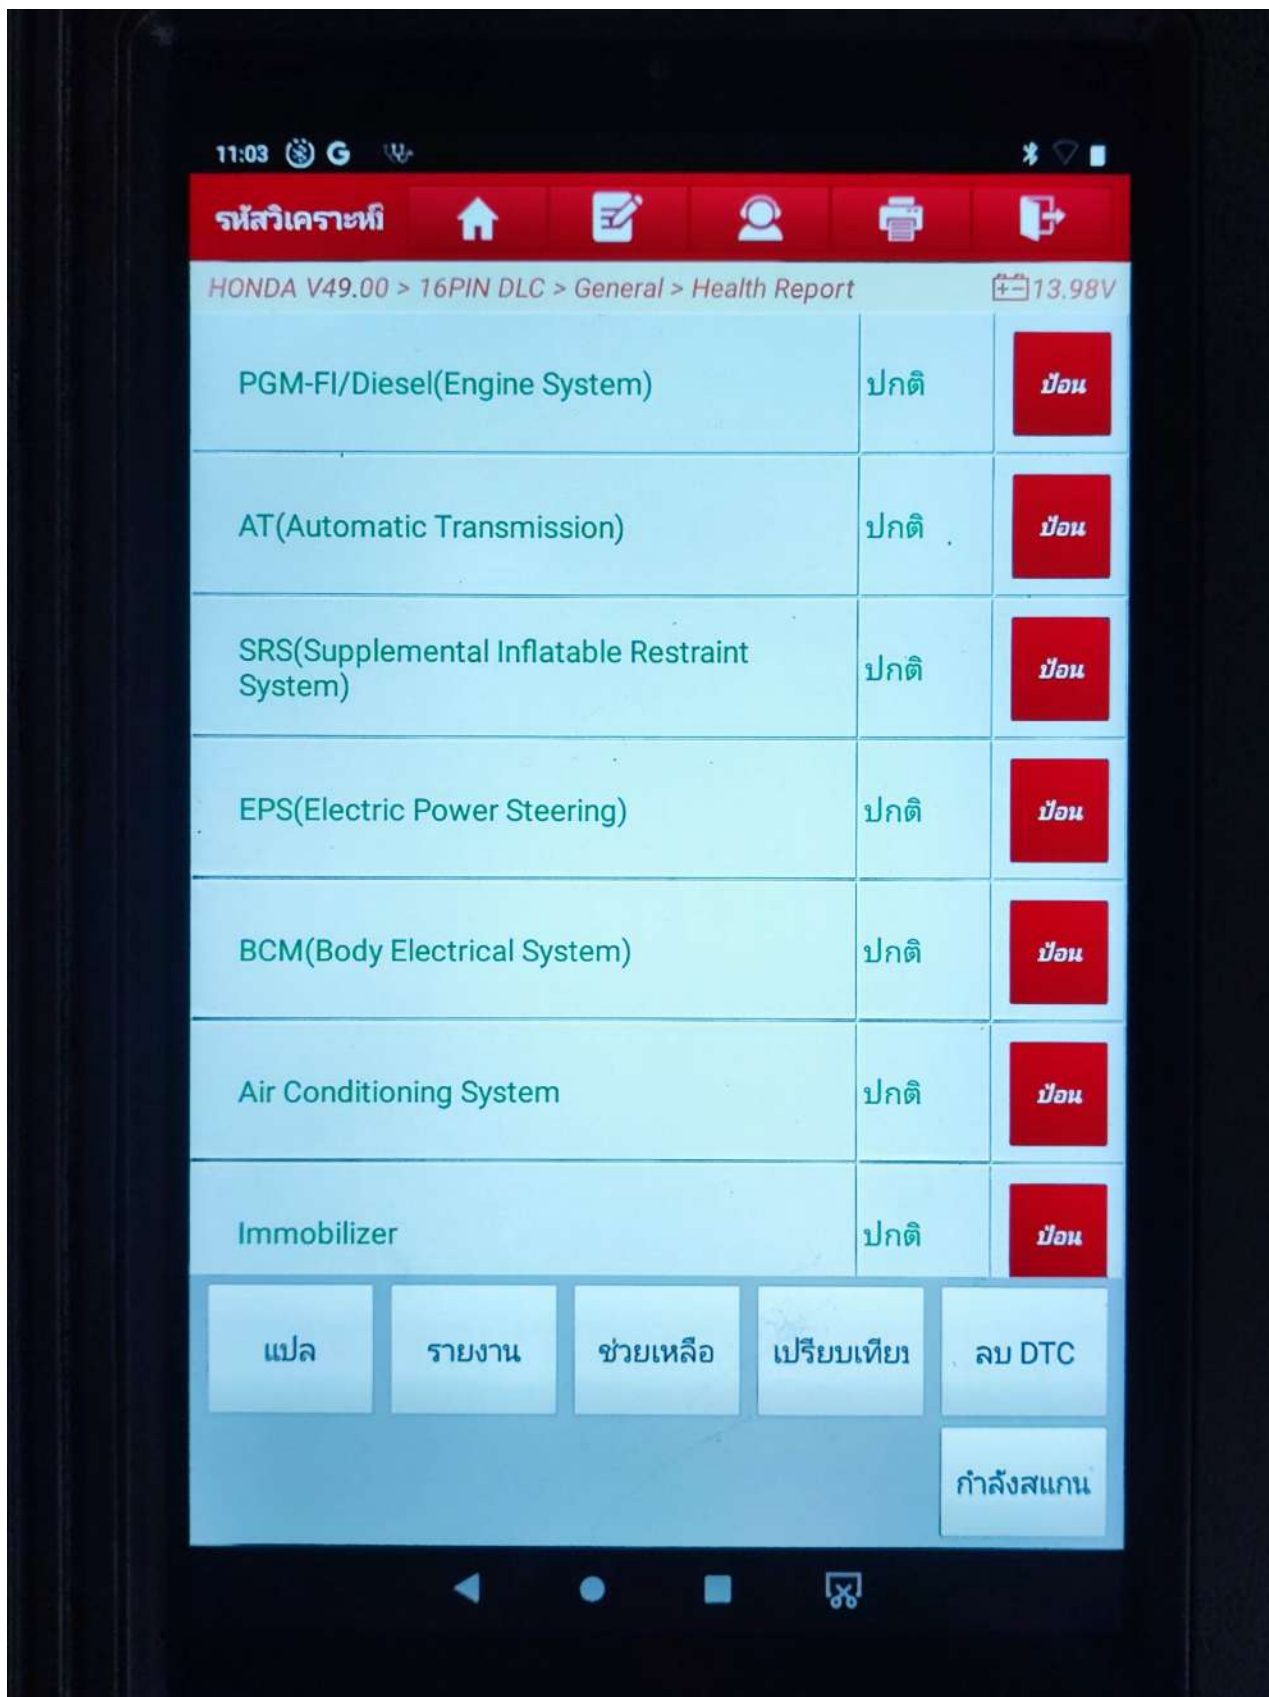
11:03 G

รหัสวิเคราะห์

HONDA V49.00 > 16PIN DLC > General > Health Report 13.98V

| | | |
|---|---|---|
| PGM-FI/Diesel(Engine System) | ปกติ | ป้อน |
| AT(Automatic Transmission) | ปกติ | ป้อน |
| SRS(Supplemental Inflatable Restraint System) | ปกติ | ป้อน |
| EPS(Electric Power Steering) | ปกติ | ป้อน |
| BCM(Body Electrical System) | ปกติ | ป้อน |
| Air Conditioning System | ปกติ | ป้อน |
| Immobilizer | ปกติ | ป้อน |

แปล รายงาน ช่วยเหลือ เปรียบเทียบ ลบ DTC

กำลังสแกน